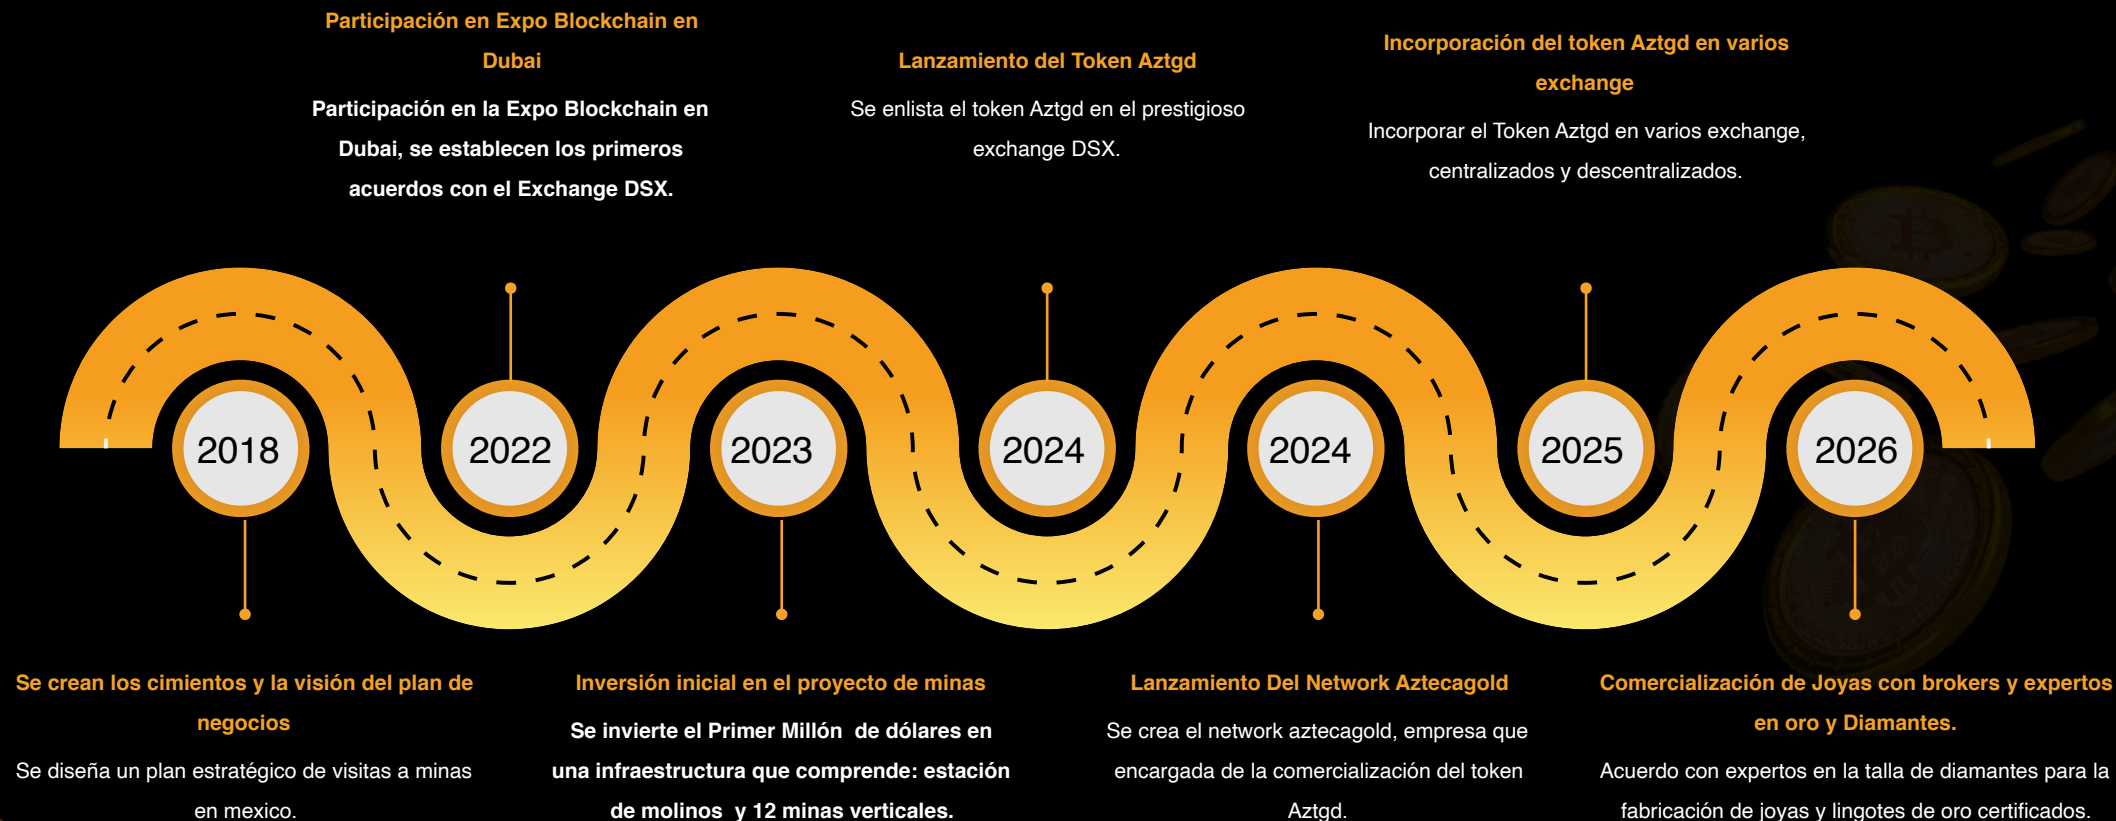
Participación en Expo Blockchain en Dubai

Participación en la Expo Blockchain en Dubai, se establecen los primeros acuerdos con el Exchange DSX.

Lanzamiento del Token Aztgd

Se enlista el token Aztgd en el prestigioso exchange DSX.

Incorporación del token Aztgd en varios exchange

Incorporar el Token Aztgd en varios exchange, centralizados y descentralizados.

2018

2022

2023

2024

2024

2025

2026

Se crean los cimientos y la visión del plan de negocios

Se diseña un plan estratégico de visitas a minas en mexico.

Inversión inicial en el proyecto de minas

Se invierte el Primer Millón de dólares en una infraestructura que comprende: estación de molinos y 12 minas verticales.

Lanzamiento Del Network Aztecagold

Se crea el network aztecagold, empresa que encargada de la comercialización del token Aztgd.

Comercialización de Joyas con brokers y expertos en oro y Diamantes.

Acuerdo con expertos en la talla de diamantes para la fabricación de joyas y lingotes de oro certificados.